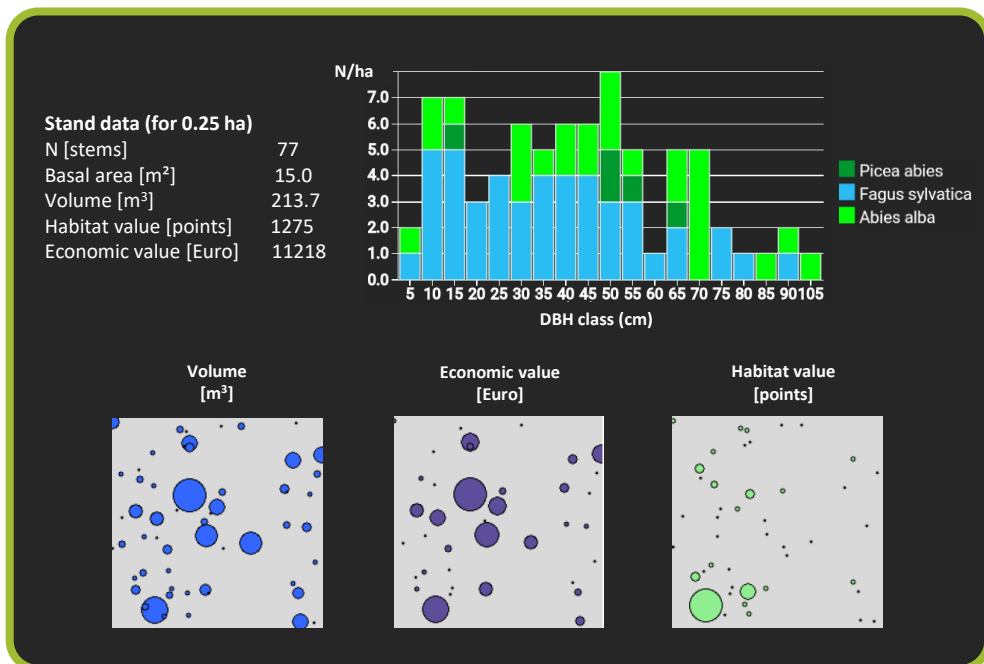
Stand data (for 0.25 ha)

| | |
|---|---|
| N [stems] | 77 |
| Basal area [m²] | 15.0 |
| Volume [m³] | 213.7 |
| Habitat value [points] | 1275 |
| Economic value [Euro] | 11218 |

N/ha

7.0
6.0
5.0
4.0
3.0
2.0
1.0
0.0

5 10 15 20 25 30 35 40 45 50 55 60 65 70 75 80 85 90 105

DBH class (cm)

Picea abies
Fagus sylvatica
Abies alba

Volume [m³]

Economic value [Euro]

Habitat value [points]